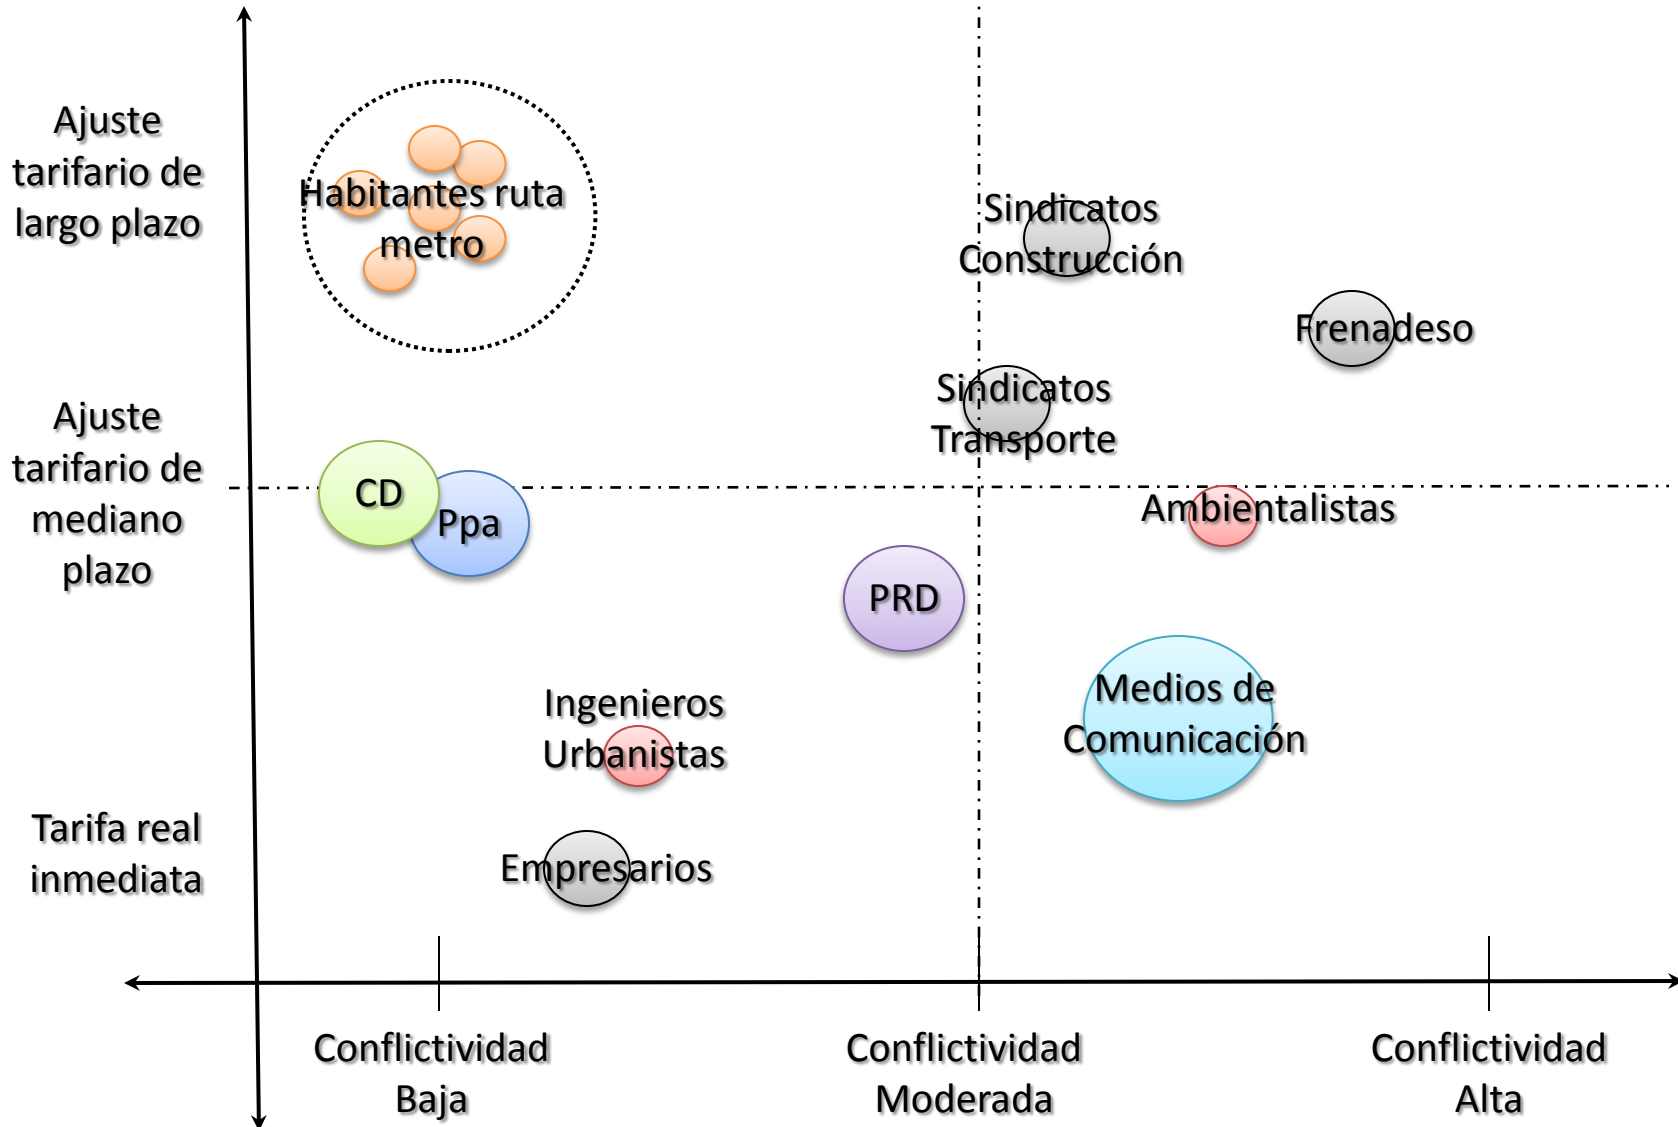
Ajuste tarifario de largo plazo

Habitantes ruta metro

Sindicatos Construcción

Frenadeso

Sindicatos Transporte

Ajuste tarifario de mediano plazo

CD

Ppa

Ambientalistas

PRD

Medios de Comunicación

Ingenieros Urbanistas

Tarifa real inmediata

Empresarios

Conflictividad Baja

Conflictividad Moderada

Conflictividad Alta